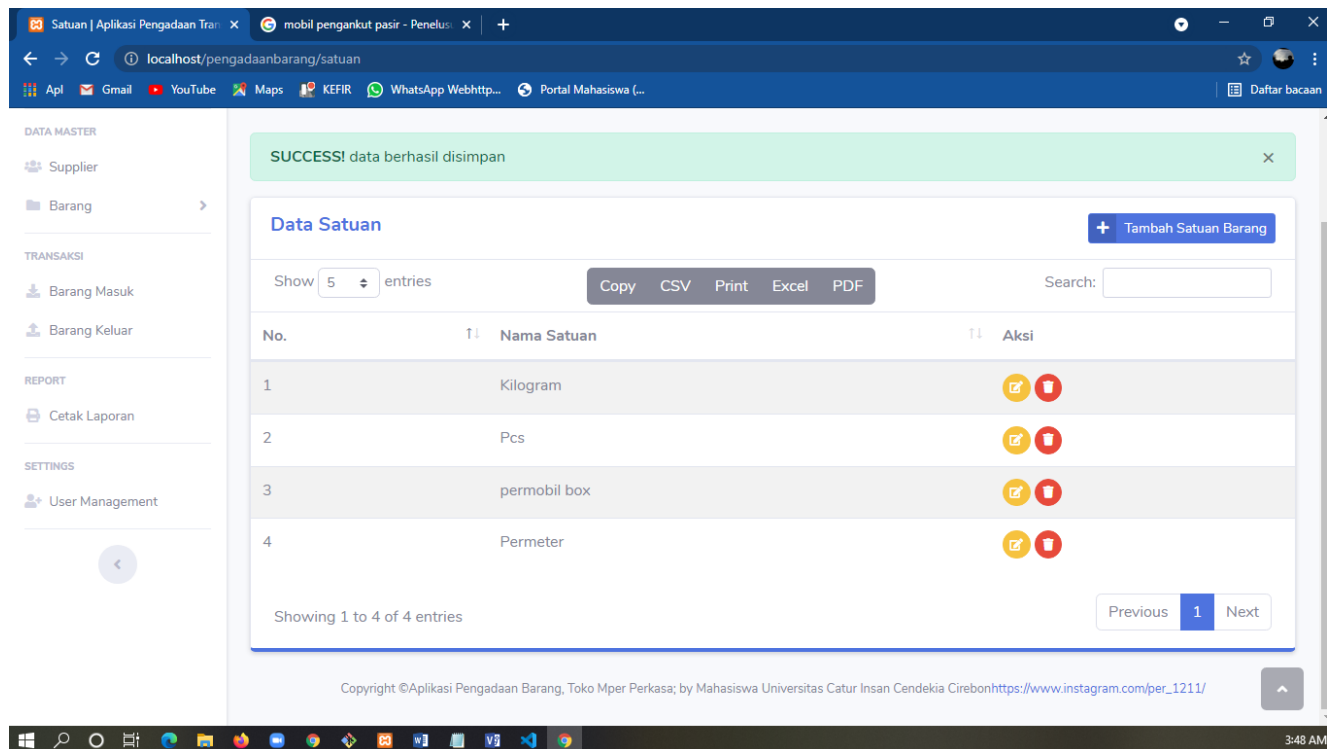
Satuan | Aplikasi Pengadaan Tran ×
mobil pengangkut pasir - Penelusu ×
+
localhost/pengadaanbarang/satuan
Apl Gmail YouTube Maps KEFIR WhatsApp Webhttp... Portal Mahasiswa (...
Daftar bacaan

DATA MASTER
Supplier
Barang
TRANSAKSI
Barang Masuk
Barang Keluar
REPORT
Cetak Laporan
SETTINGS
User Management

SUCCESS! data berhasil disimpan ×

Data Satuan
+ Tambah Satuan Barang

Show 5 entries
Copy CSV Print Excel PDF
Search:

| No. | Nama Satuan | Aksi |
|---|---|---|
| 1 | Kilogram | |
| 2 | Pcs | |
| 3 | permobil box | |
| 4 | Permeter | |

Showing 1 to 4 of 4 entries
Previous 1 Next

Copyright ©Aplikasi Pengadaan Barang, Toko Mper Perkasa; by Mahasiswa Universitas Catur Insan Cendekia Cirebonhttps://www.instagram.com/per_1211/

3:48 AM